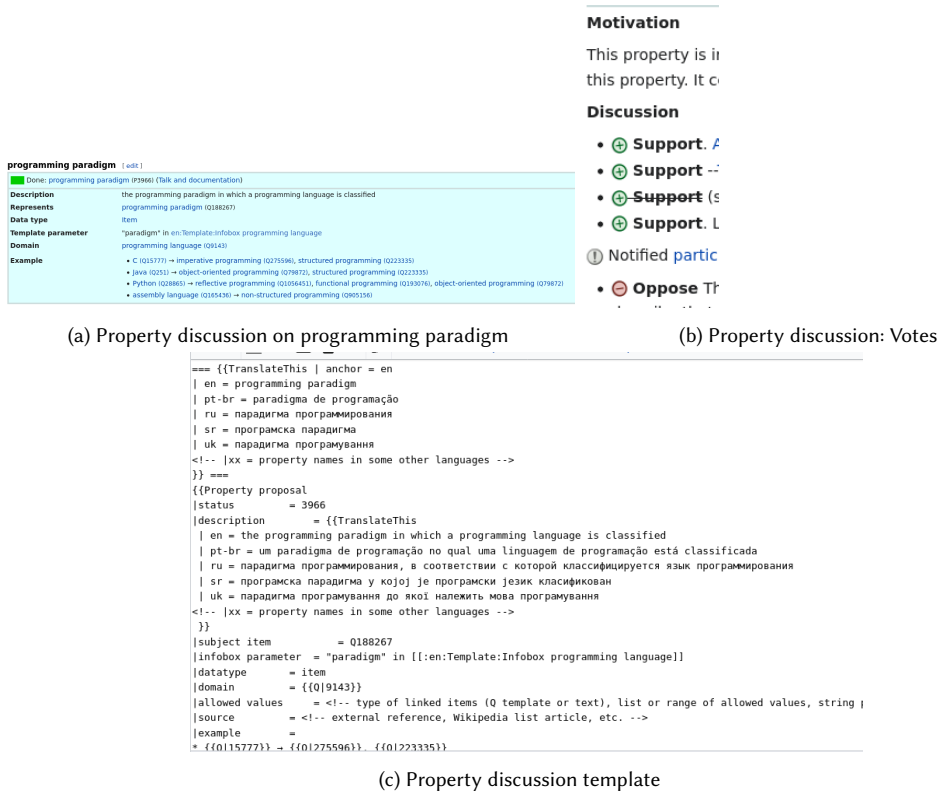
programming paradigm [ edit ]

Done: programming paradigm (P3966) (Talk and documentation)

| | |
|---|---|
| Description | the programming paradigm in which a programming language is classified |
| Represents | programming paradigm (Q188267) |
| Data type | item |
| Template parameter | "paradigm" in en:Template:Infobox programming language |
| Domain | programming language (Q9143) |
| Example | • C (Q15777) → imperative programming (Q275596), structured programming (Q223335) • Java (Q251) → object-oriented programming (Q79872), structured programming (Q223335) • Python (Q28865) → reflective programming (Q1056451), functional programming (Q193076), object-oriented programming (Q79872) • assembly language (Q165436) → non-structured programming (Q905156) |

(a) Property discussion on programming paradigm

Motivation

This property is i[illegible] this property. It c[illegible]

Discussion

• Support. A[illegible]
• Support --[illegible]
• Support (s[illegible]
• Support. L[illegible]

Notified partic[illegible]

• Oppose Th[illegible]

(b) Property discussion: Votes

=== {{TranslateThis | anchor = en
| en = programming paradigm
| pt-br = paradigma de programação
| ru = парадигма программирования
| sr = програмска парадигма
| uk = парадигма програмування
<!-- |xx = property names in some other languages -->
}} ===
{{Property proposal
|status = 3966
|description = {{TranslateThis
| en = the programming paradigm in which a programming language is classified
| pt-br = um paradigma de programação no qual uma linguagem de programação está classificada
| ru = парадигма программирования, в соответствии с которой классифицируется язык программирования
| sr = програмска парадигма у којој је програмски језик класификован
| uk = парадигма програмування до якої належить мова програмування
<!-- |xx = property names in some other languages -->
}}
|subject item = Q188267
|infobox parameter = "paradigm" in [[:en:Template:Infobox programming language]]
|datatype = item
|domain = {{Q|9143}}
|allowed values = <!-- type of linked items (Q template or text), list or range of allowed values, string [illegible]
|source = <!-- external reference, Wikipedia list article, etc. -->
|example =
* {{Q|15777}} → {{Q|275596}}, {{Q|223335}}

(c) Property discussion template